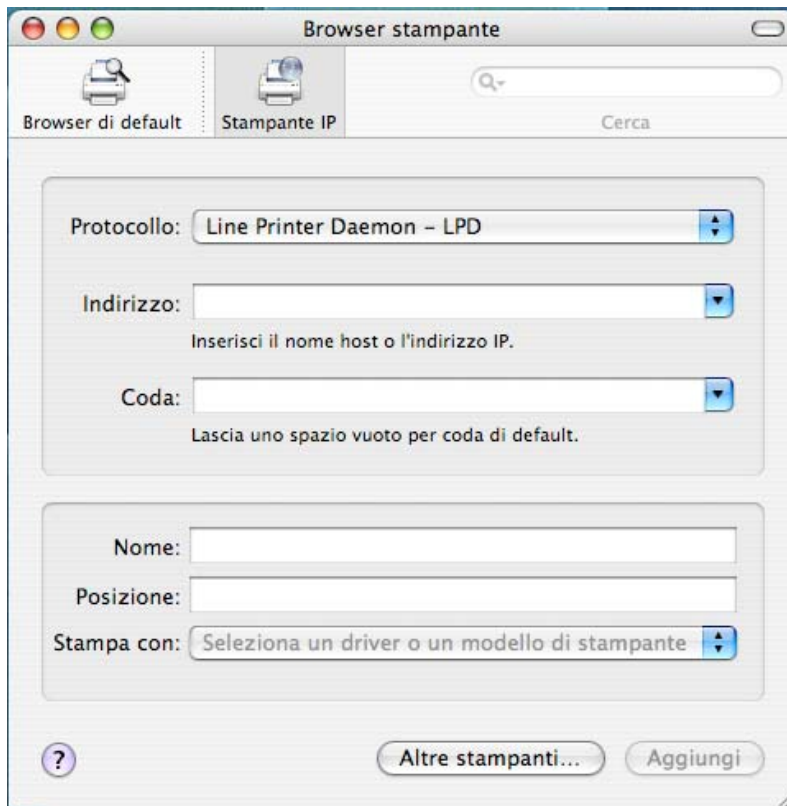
Browser stampante

Browser di default

Stampante IP

Cerca

Protocollo: Line Printer Daemon – LPD

Indirizzo:

Inserisci il nome host o l'indirizzo IP.

Coda:

Lascia uno spazio vuoto per coda di default.

Nome:

Posizione:

Stampa con: Seleziona un driver o un modello di stampante

?

Altre stampanti...

Aggiungi